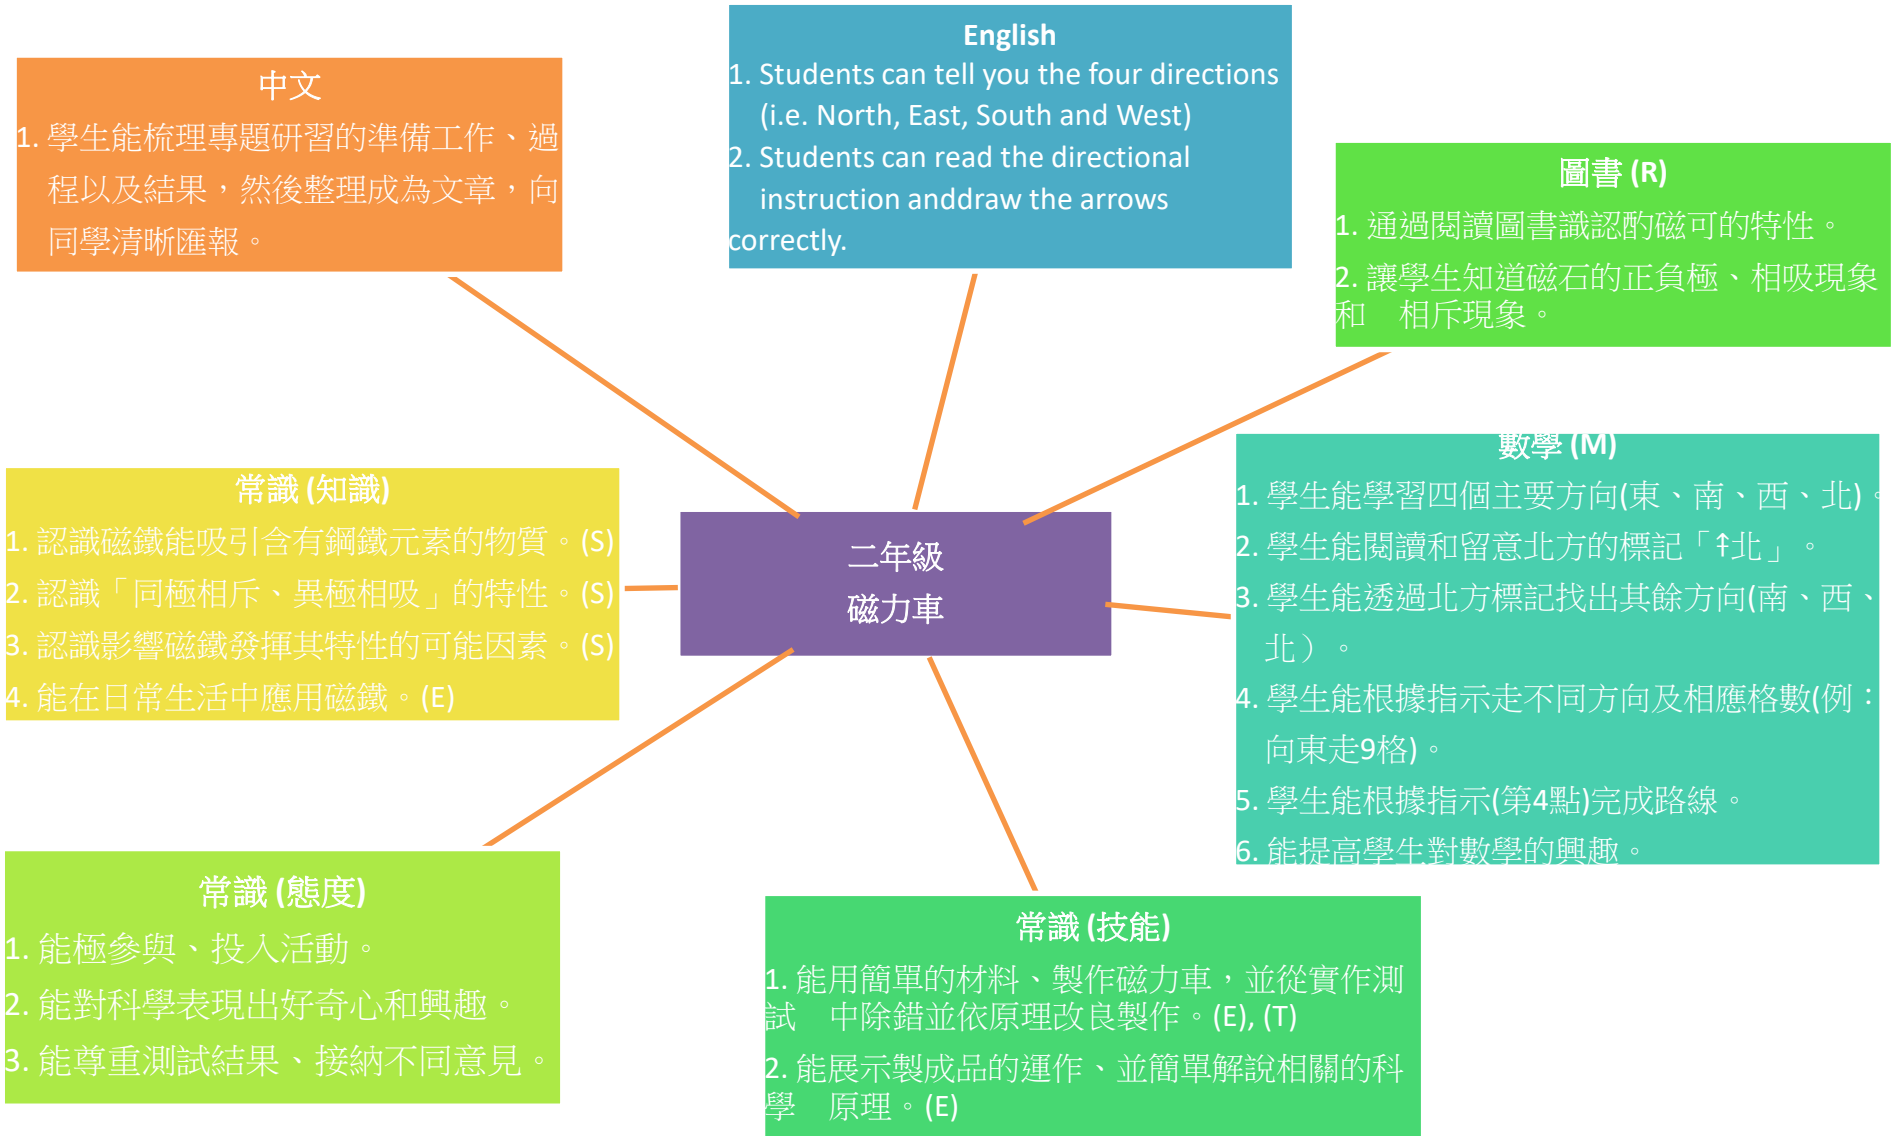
中文
1. 學生能梳理專題研習的準備工作、過程以及結果，然後整理成為文章，向同學清晰匯報。

English
1. Students can tell you the four directions (i.e. North, East, South and West)
2. Students can read the directional instruction anddraw the arrows correctly.

圖書 (R)
1. 通過閱讀圖書識認酌磁可的特性。
2. 讓學生知道磁石的正負極、相吸現象和 相斥現象。

常識 (知識)
1. 認識磁鐵能吸引含有鋼鐵元素的物質。(S)
2. 認識「同極相斥、異極相吸」的特性。(S)
3. 認識影響磁鐵發揮其特性的可能因素。(S)
4. 能在日常生活中應用磁鐵。(E)

二年級
磁力車

數學 (M)
1. 學生能學習四個主要方向(東、南、西、北)。
2. 學生能閱讀和留意北方的標記「↟北」。
3. 學生能透過北方標記找出其餘方向(南、西、北）。
4. 學生能根據指示走不同方向及相應格數(例：向東走9格)。
5. 學生能根據指示(第4點)完成路線。
6. 能提高學生對數學的興趣。

常識 (態度)
1. 能極參與、投入活動。
2. 能對科學表現出好奇心和興趣。
3. 能尊重測試結果、接納不同意見。

常識 (技能)
1. 能用簡單的材料、製作磁力車，並從實作測試 中除錯並依原理改良製作。(E), (T)
2. 能展示製成品的運作、並簡單解說相關的科學 原理。(E)